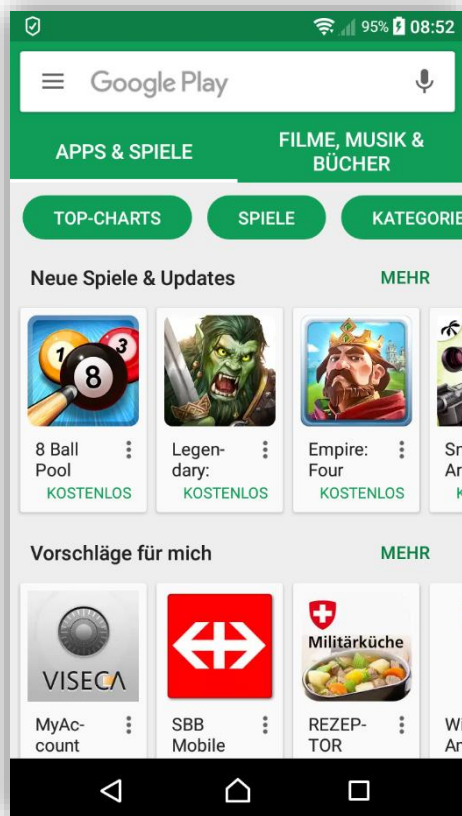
95% 08:52

Google Play

APPS & SPIELE

FILME, MUSIK & BÜCHER

TOP-CHARTS

SPIELE

KATEGORIE

Neue Spiele & Updates

MEHR

1 8 3

8 Ball Pool
KOSTENLOS

Legendary:
KOSTENLOS

Empire: Four
KOSTENLOS

Sn Ar
K

Vorschläge für mich

MEHR

VISECA

MyAccount

SBB Mobile

Militärküche

REZEPTOR

Wi Ar